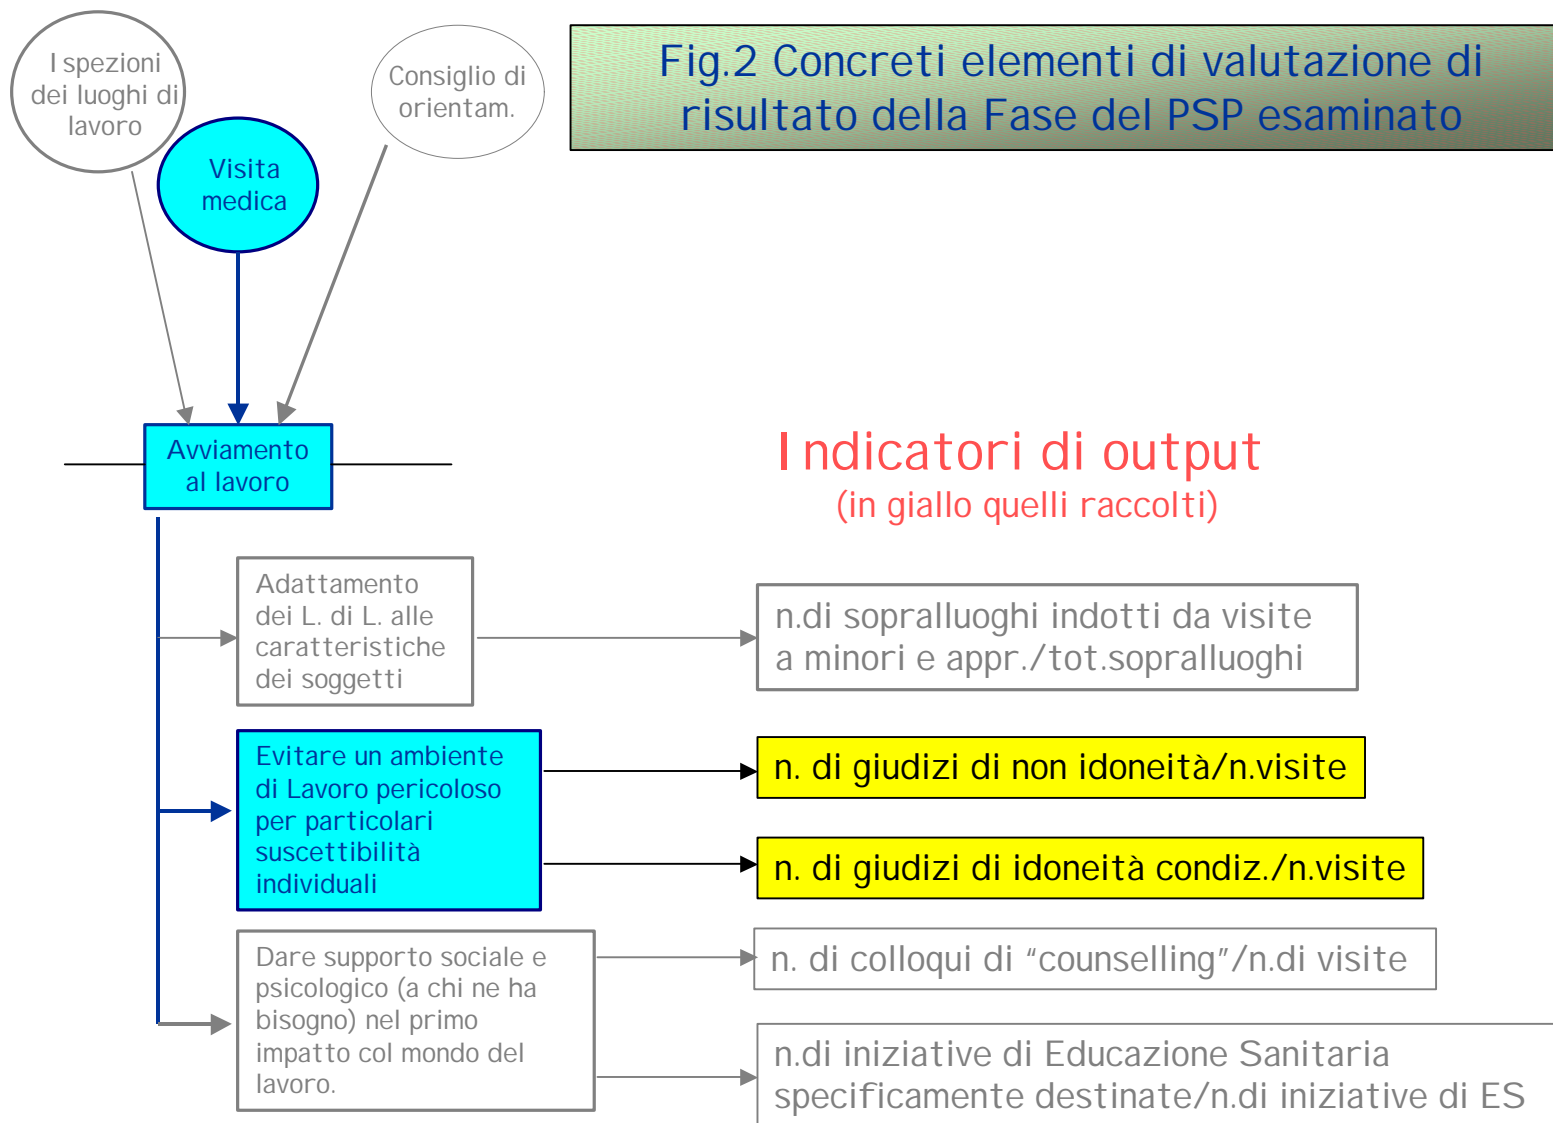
I spezioni dei luoghi di lavoro

Consiglio di orientam.

Visita medica

Fig.2 Concreti elementi di valutazione di risultato della Fase del PSP esaminato

Avviamento al lavoro

I ndicatori di output
(in giallo quelli raccolti)

Adattamento dei L. di L. alle caratteristiche dei soggetti

n.di sopralluoghi indotti da visite a minori e appr./tot.sopralluoghi

Evitare un ambiente di Lavoro pericoloso per particolari suscettibilità individuali

n. di giudizi di non idoneità/n.visite

n. di giudizi di idoneità condiz./n.visite

Dare supporto sociale e psicologico (a chi ne ha bisogno) nel primo impatto col mondo del lavoro.

n. di colloqui di “counselling”/n.di visite

n.di iniziative di Educazione Sanitaria specificamente destinate/n.di iniziative di ES